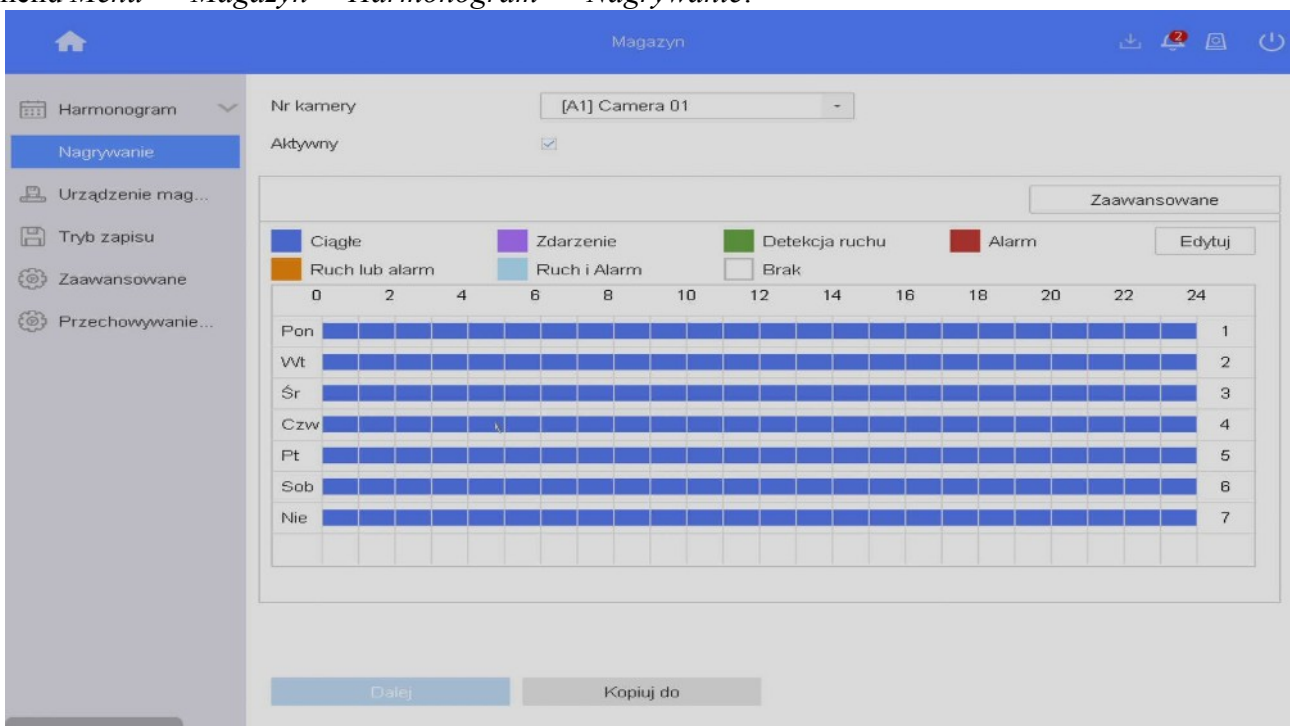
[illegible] Menu → Magazyn → Harmonogram → Nagrywanie.

Magazyn

2

Harmonogram
Nagrywanie
Urządzenie mag...
Tryb zapisu
Zaawansowane
Przechowywanie...

Nr kamery [A1] Camera 01
Aktywny

Zaawansowane

Ciągłe Zdarzenie Detekcja ruchu Alarm Edytuj
Ruch lub alarm Ruch i Alarm Brak

| | 0 | 2 | 4 | 6 | 8 | 10 | 12 | 14 | 16 | 18 | 20 | 22 | 24 | |
|---|---|---|---|---|---|---|---|---|---|---|---|---|---|---|
| Pon | | | | | | | | | | | | | | 1 |
| Wt | | | | | | | | | | | | | | 2 |
| Śr | | | | | | | | | | | | | | 3 |
| Czw | | | | | | | | | | | | | | 4 |
| Pt | | | | | | | | | | | | | | 5 |
| Sob | | | | | | | | | | | | | | 6 |
| Nie | | | | | | | | | | | | | | 7 |

Dalej Kopiuj do